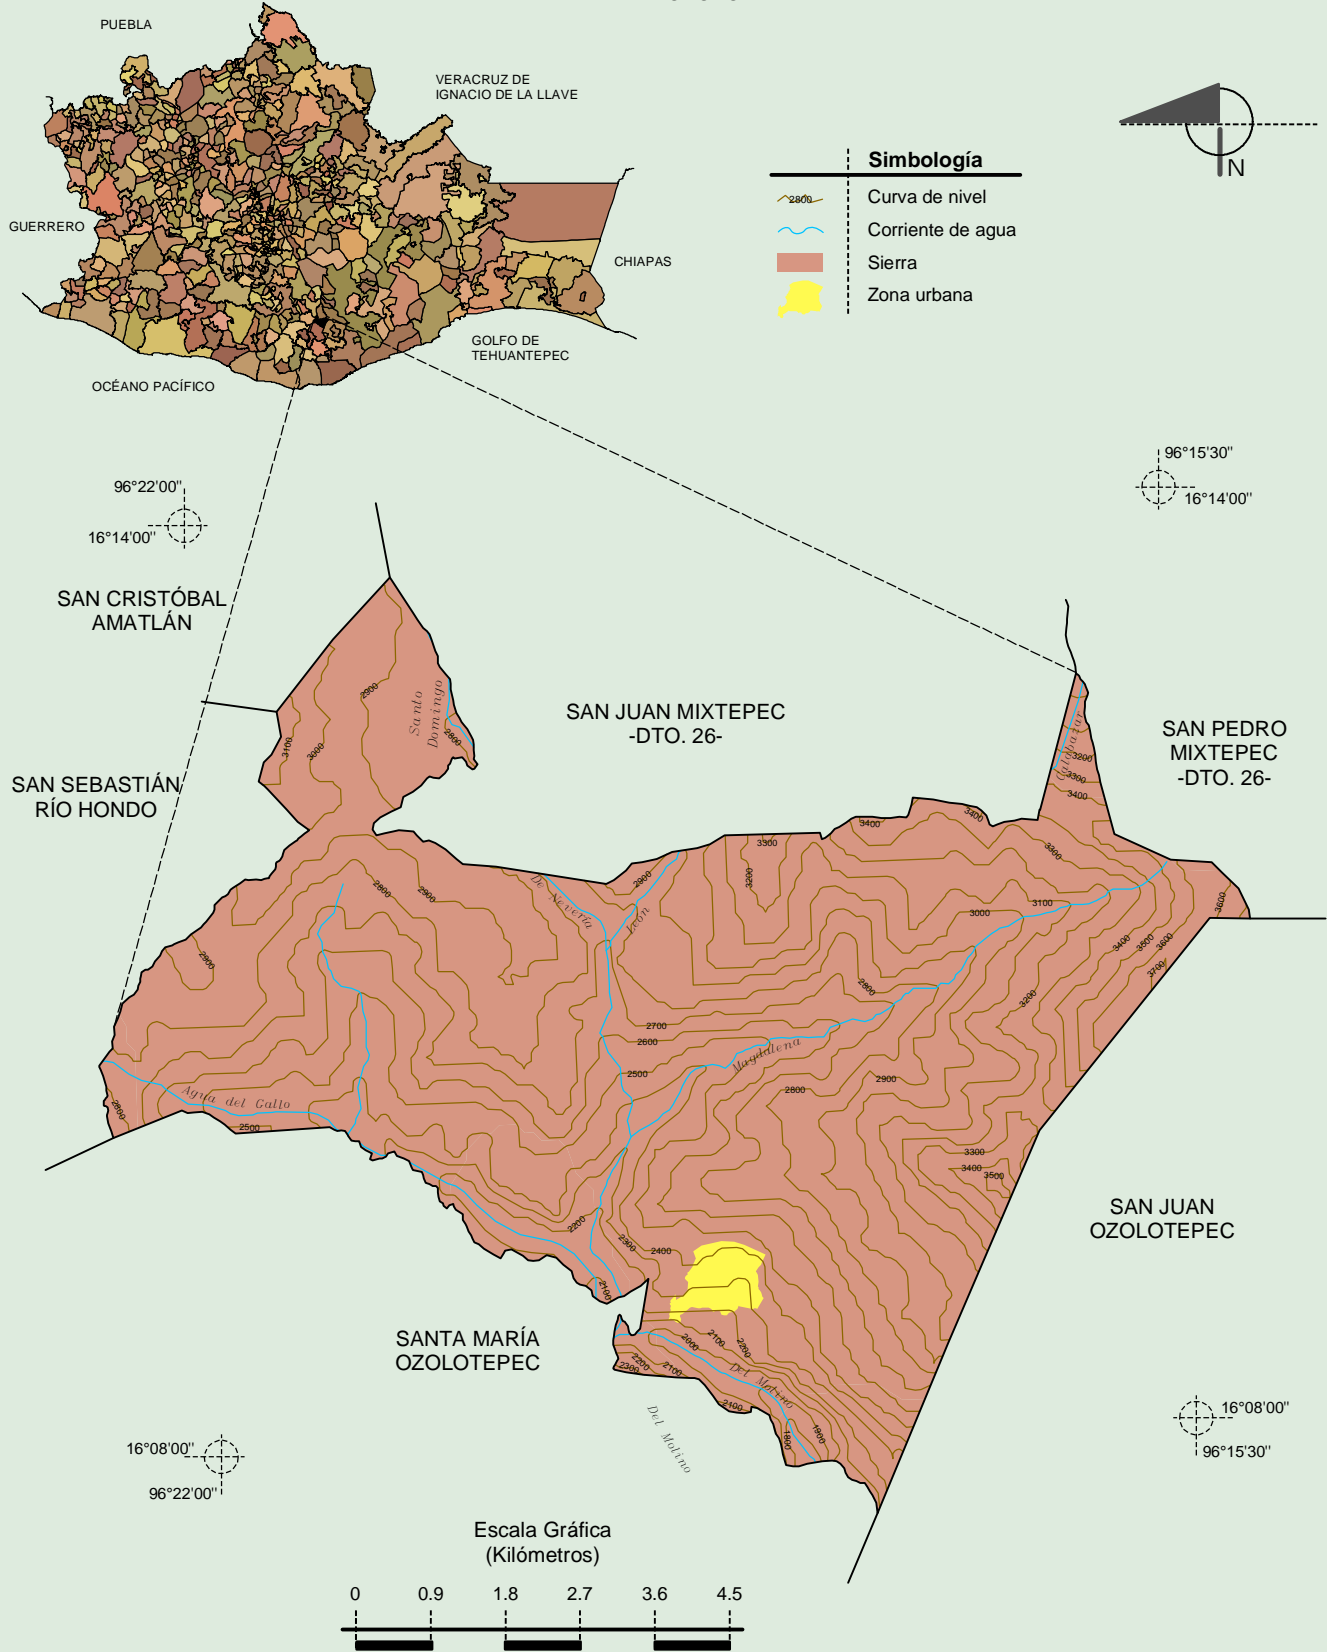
PUEBLA

VERACRUZ DE IGNACIO DE LA LLAVE

GUERRERO

CHIAPAS

GOLFO DE TEHUANTEPEC

OCÉANO PACÍFICO

N

Simbología

2800 Curva de nivel

Corriente de agua

Sierra

Zona urbana

96°22'00''
16°14'00''

96°15'30''
16°14'00''

SAN CRISTÓBAL AMATLÁN

SAN SEBASTIÁN RÍO HONDO

SAN JUAN MIXTEPEC -DTO. 26-

SAN PEDRO MIXTEPEC -DTO. 26-

SAN JUAN OZOLOTEPEC

SANTA MARÍA OZOLOTEPEC

Santo Domingo

De Neveria

León

Magdalena

Agua del Gallo

Del Molino

Del Molino

2900 3100 3000 2800 2800 2900 2900 2900 3300 3200 3400 3400 3300 3200 3300 3400 3100 3000 3600 3400 3500 3600 3700 3200 2800 2700 2600 2500 2800 2900 2500 2800 3300 3400 3500 2200 2300 2400 2100 2000 2100 2200 2300 2200 2100 2100 1800 1900

16°08'00''
96°22'00''

16°08'00''
96°15'30''

Escala Gráfica
(Kilómetros)

0 0.9 1.8 2.7 3.6 4.5